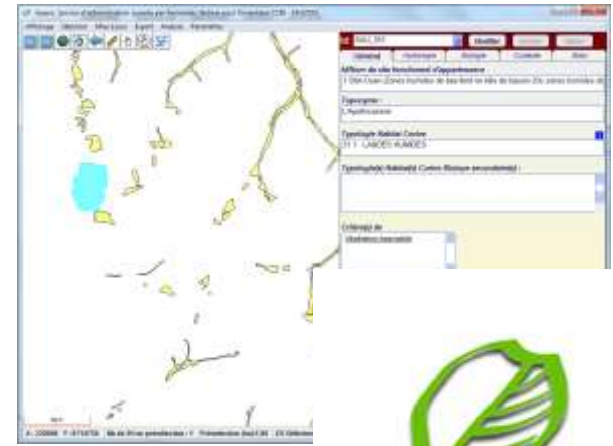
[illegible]

Affichage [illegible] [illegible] Export Analyse Paramètres

Modifier

Général

Affiliation de site fonctionnel d'appartenance :

Toponyme :

Typologie Habitat Corine :

31.1 - LANDES HUMIDES

Typologie(s) Habitat(s) Corine Biotope secondaire(s) :

Critère(s) de

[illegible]